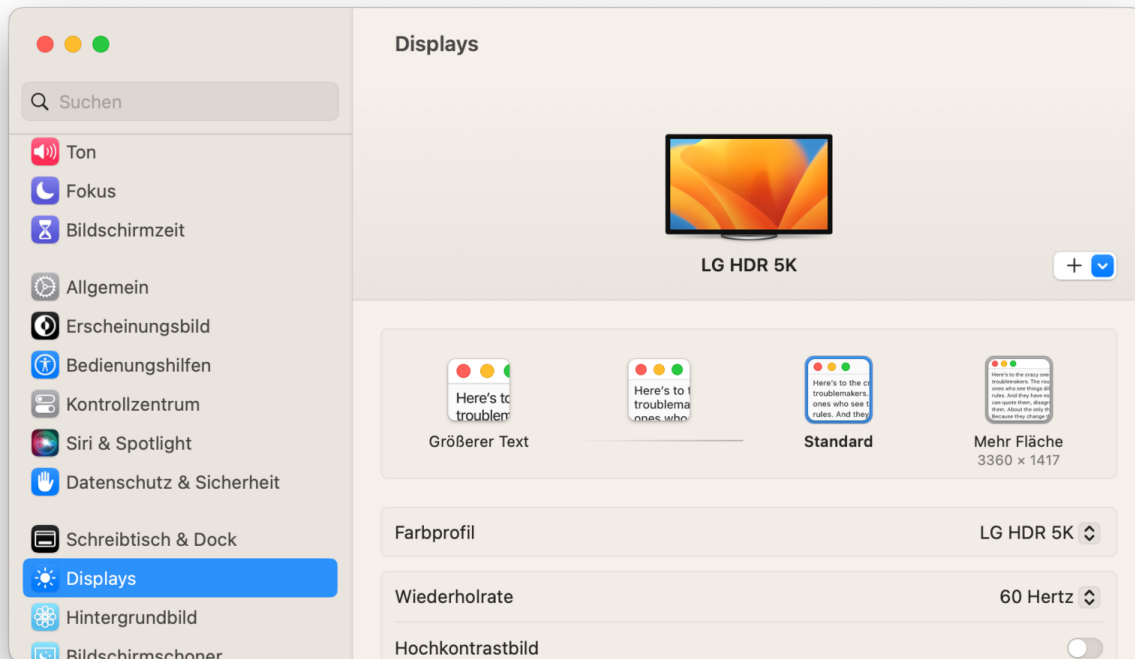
Suchen

Ton
Fokus
Bildschirmzeit

Allgemein
Erscheinungsbild
Bedienungshilfen
Kontrollzentrum
Siri & Spotlight
Datenschutz & Sicherheit

Schreibtisch & Dock
Displays
Hintergrundbild
Bildschirmschoner

Displays

LG HDR 5K

+

Here's to troublem

Größerer Text

Here's to t troublema ones who

Here's to the cr troublemakers. ones who see t rules. And they

Standard

Here's to the crazy ones troublemakers. The rou ones who see things dif rules. And they have no can quote them, disagre them. About the only th Because they change th

Mehr Fläche
3360 × 1417

Farbprofil
LG HDR 5K

Wiederholrate
60 Hertz

Hochkontrastbild